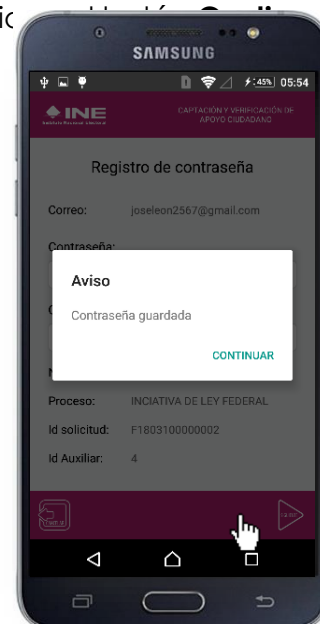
SAMSUNG

45% 05:54

INE
Instituto Nacional Electoral

CAPTACIÓN Y VERIFICACIÓN DE APOYO CIUDADANO

Registro de contraseña

Correo: joseleon2567@gmail.com

Contraseña:

Aviso

Contraseña guardada

CONTINUAR

Proceso: INCIATIVA DE LEY FEDERAL

Id solicitud: F1803100000002

Id Auxiliar: 4